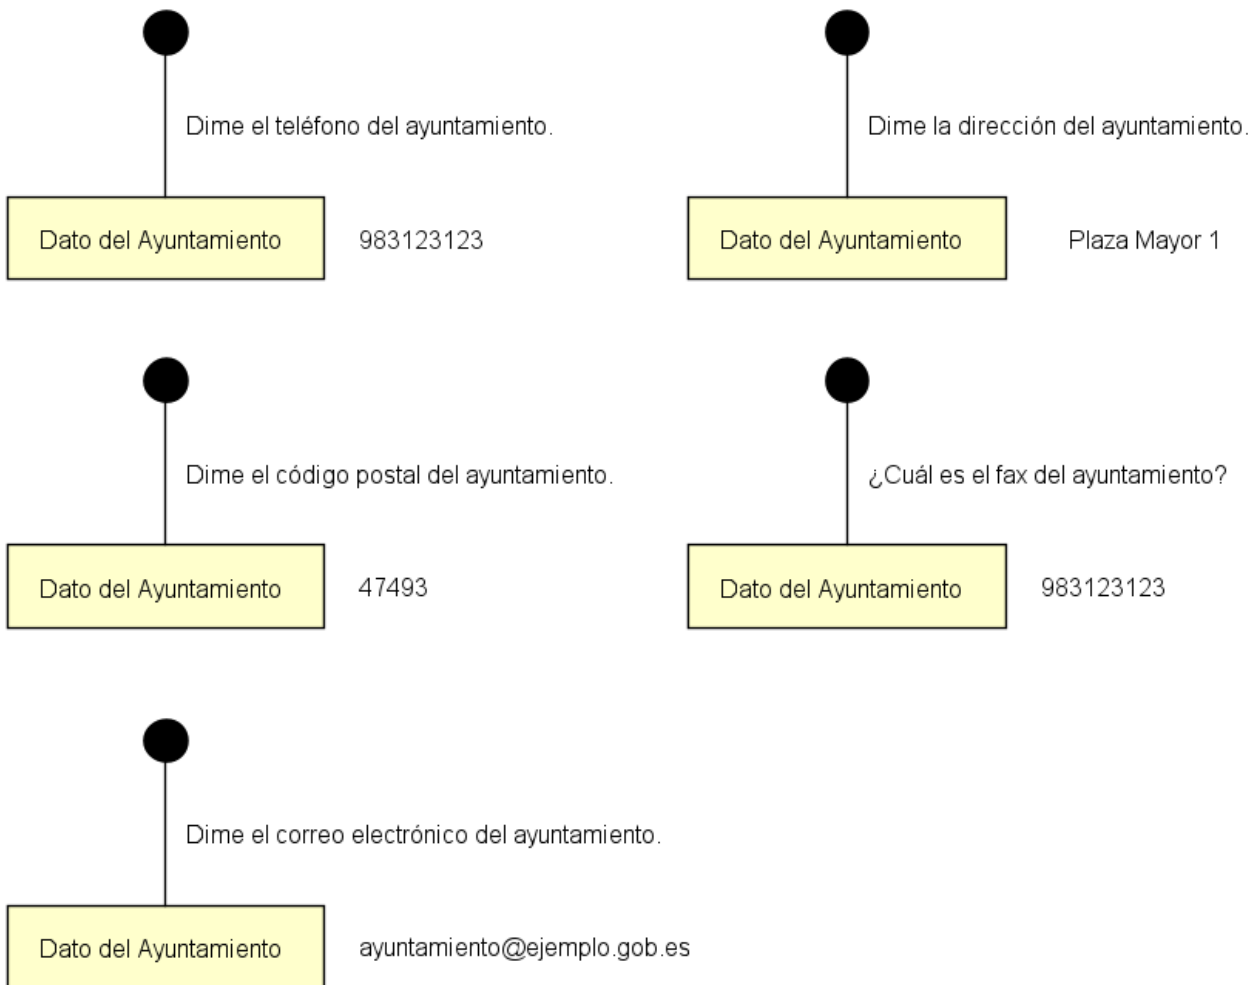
Dime el teléfono del ayuntamiento.

Dato del Ayuntamiento

983123123

Dime la dirección del ayuntamiento.

Dato del Ayuntamiento

Plaza Mayor 1

Dime el código postal del ayuntamiento.

Dato del Ayuntamiento

47493

¿Cuál es el fax del ayuntamiento?

Dato del Ayuntamiento

983123123

Dime el correo electrónico del ayuntamiento.

Dato del Ayuntamiento

ayuntamiento@ejemplo.gob.es